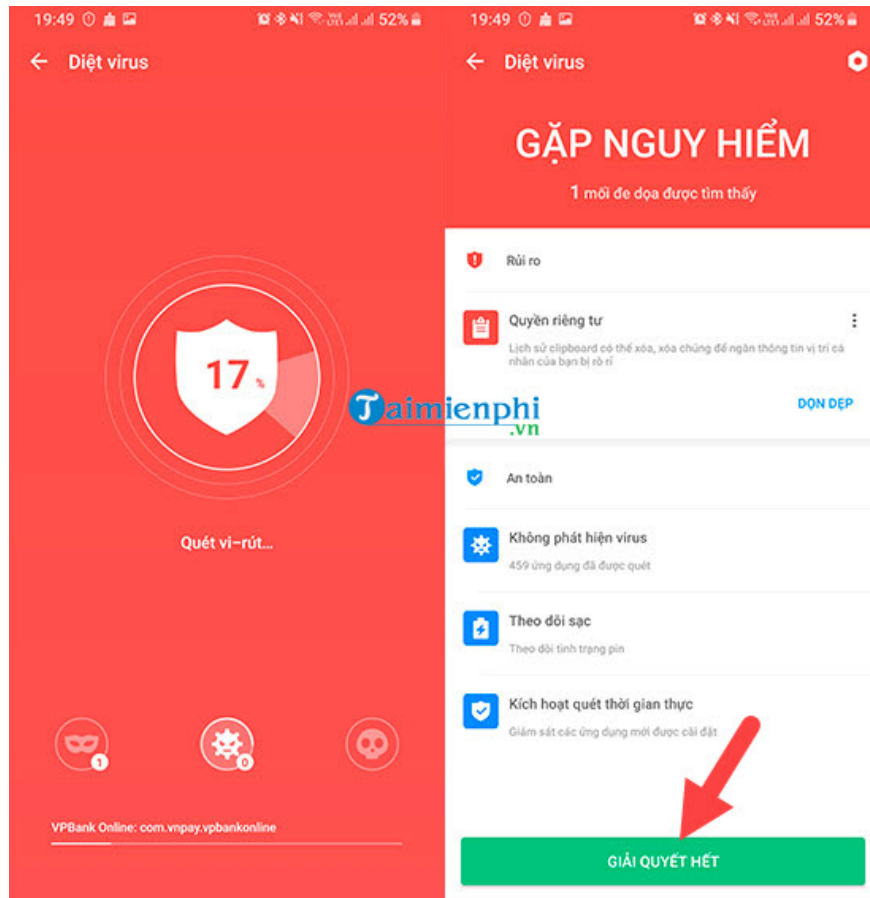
19:49 52%

← Diệt virus

17 %

Quét vi-rút...

1

0

VPBank Online: com.vnpay.vpbankonline

19:49 52%

← Diệt virus

GẶP NGUY HIỂM

1 mối đe dọa được tìm thấy

Rủi ro

Quyền riêng tư

Lịch sử clipboard có thể xóa, xóa chúng để ngăn thông tin vị trí cá nhân của bạn bị rò rỉ

DỌN DẸP

Taimienphi .vn

An toàn

Không phát hiện virus

459 ứng dụng đã được quét

Theo dõi sạc

Theo dõi tình trạng pin

Kích hoạt quét thời gian thực

Giám sát các ứng dụng mới được cài đặt

GIẢI QUYẾT HẾT